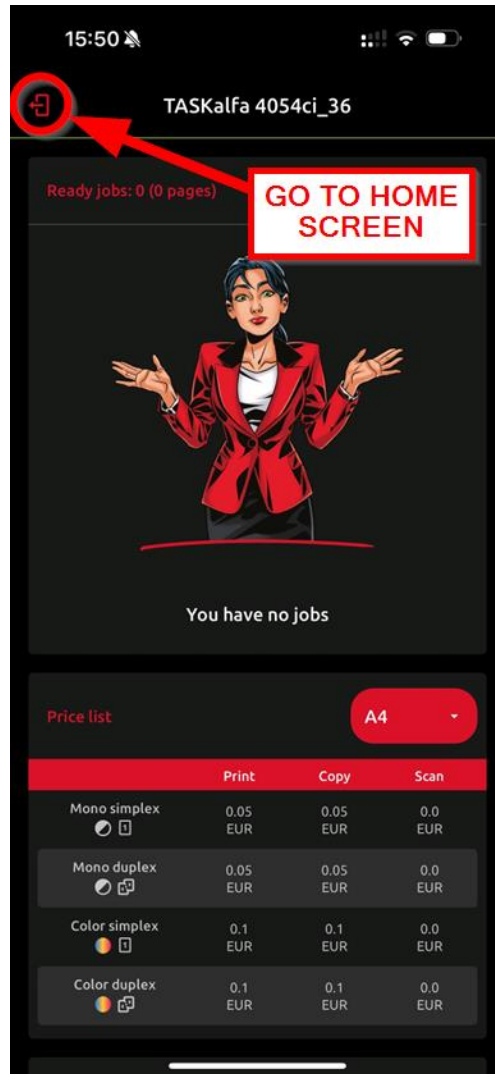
15:50

TASKalfa 4054ci_36

Ready jobs: 0 (0 pages)

GO TO HOME SCREEN

You have no jobs

Price list

A4

| | Print | Copy | Scan |
|---|---|---|---|
| Mono simplex | 0.05 EUR | 0.05 EUR | 0.0 EUR |
| Mono duplex | 0.05 EUR | 0.05 EUR | 0.0 EUR |
| Color simplex | 0.1 EUR | 0.1 EUR | 0.0 EUR |
| Color duplex | 0.1 EUR | 0.1 EUR | 0.0 EUR |